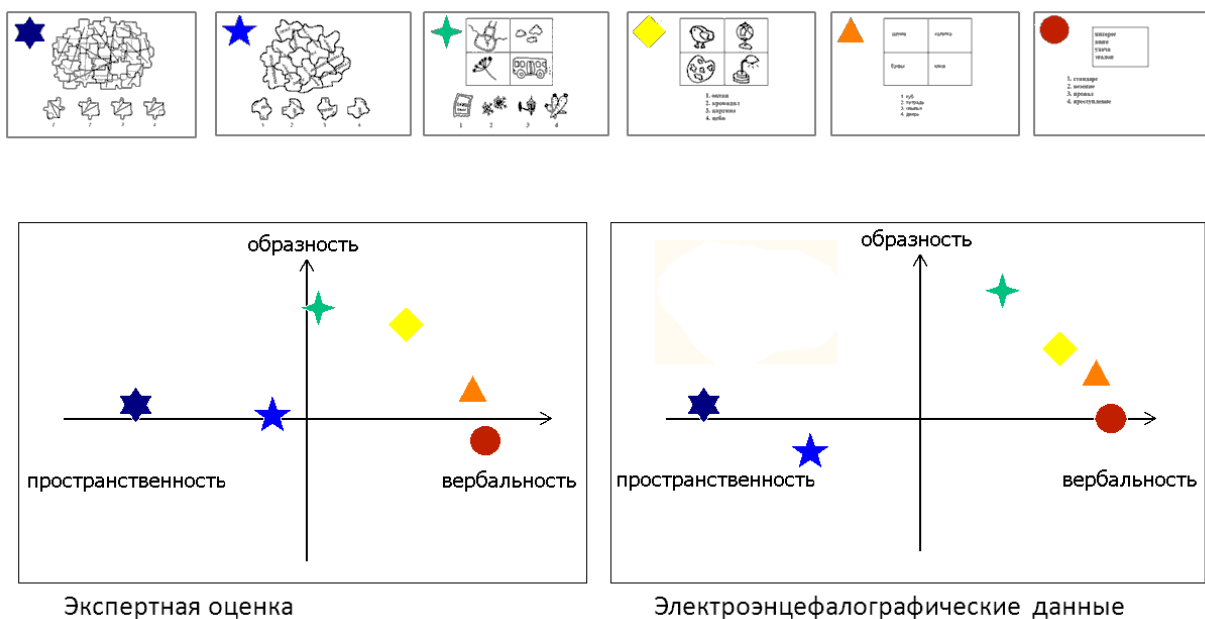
1 2 3 4

1 2 3 4

1 2 3 4

1. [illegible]
2. крокодил
3. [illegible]
4. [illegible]

1. куб
2. тетрадь
3. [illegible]
4. дверь

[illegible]

1. стандарт
2. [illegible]
3. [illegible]
4. преступление

образность

пространственность

вербальность

Экспертная оценка

образность

пространственность

вербальность

Электроэнцефалографические данные